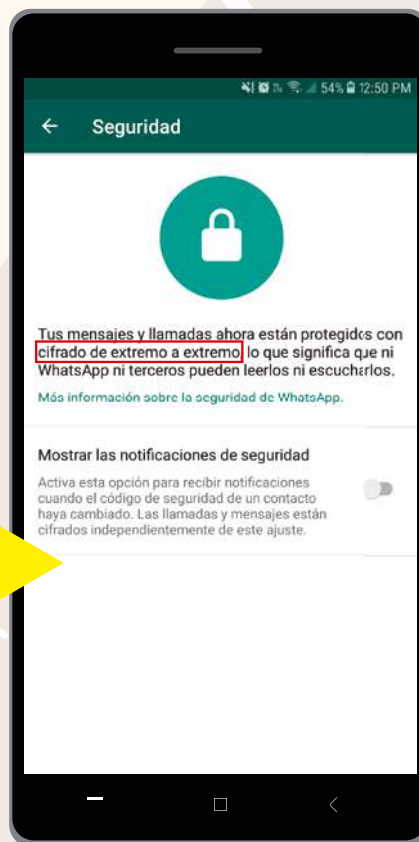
54% 12:50 PM

Seguridad

Tus mensajes y llamadas ahora están protegidos con cifrado de extremo a extremo, lo que significa que ni WhatsApp ni terceros pueden leerlos ni escucharlos.

Más información sobre la seguridad de WhatsApp.

Mostrar las notificaciones de seguridad

Activa esta opción para recibir notificaciones cuando el código de seguridad de un contacto haya cambiado. Las llamadas y mensajes están cifrados independientemente de este ajuste.